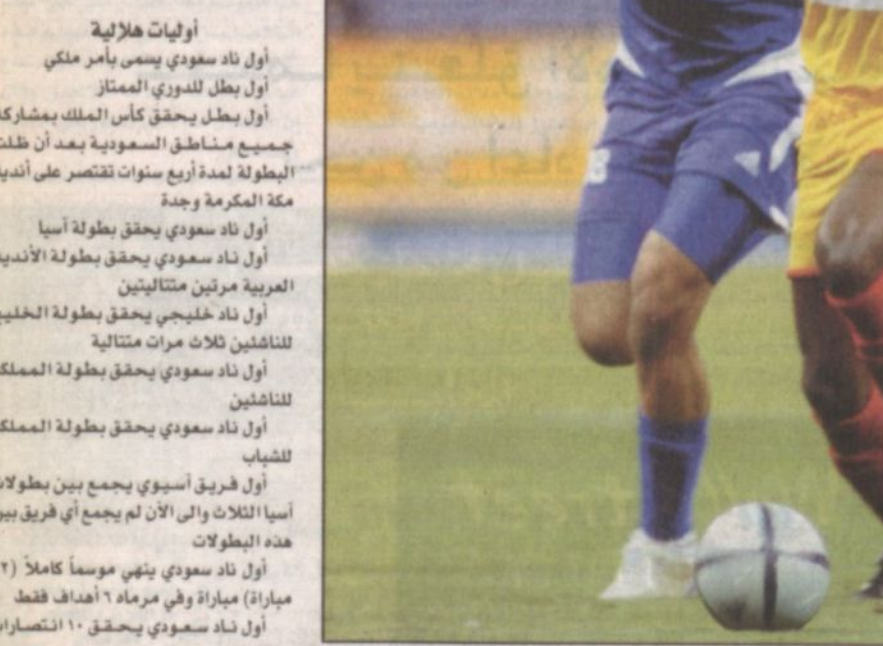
أوليات هلالية
أول ناد سعودي يسمى بأمر ملكي
أول بطل للدوري الممتاز
أول بطل يحقق كأس الملك بمشاركة جميع مناطق السعودية بعد أن ظلت البطولة لمدة أربع سنوات تقتصر على أندية مكة المكرمة وجدة
أول ناد سعودي يحقق بطولة آسيا
أول ناد سعودي يحقق بطولة الأندية العربية مرتين متتاليتين
أول ناد خليجي يحقق بطولة الخليج للناشئين ثلاث مرات متتالية
أول ناد سعودي يحقق بطولة المملكة للناشئين
أول ناد سعودي يحقق بطولة المملكة للشباب
أول فريق آسيوي يجمع بين بطولات آسيا الثلاث والى الآن لم يجمع أي فريق بين هذه البطولات
أول ناد سعودي ينهي موسماً كاملاً (٢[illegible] مباراة) مباراة وفي مرماه ٦ أهداف فقط
أول ناد سعودي يحقق ١٠ انتصارات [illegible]